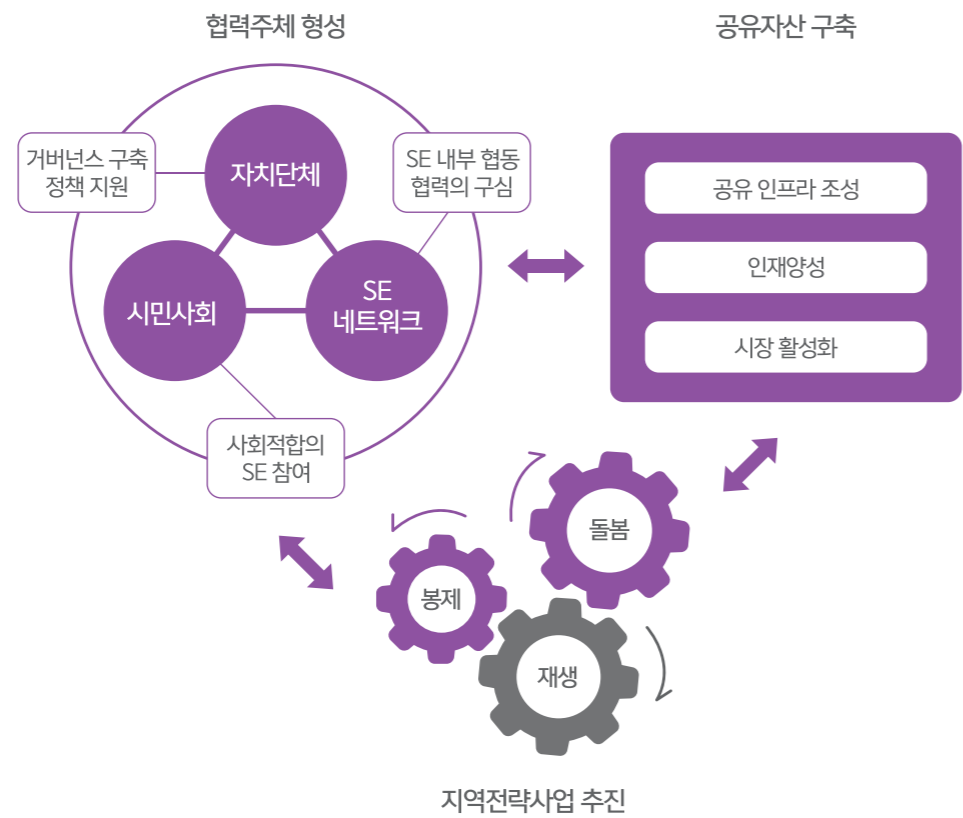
협력주체 형성

거버넌스 구축
정책 지원

자치단체

SE 내부 협동
협력의 구심

시민사회

SE
네트워크

사회적합의
SE 참여

공유자산 구축

공유 인프라 조성

인재양성

시장 활성화

돌봄

봉제

재생

지역전략사업 추진